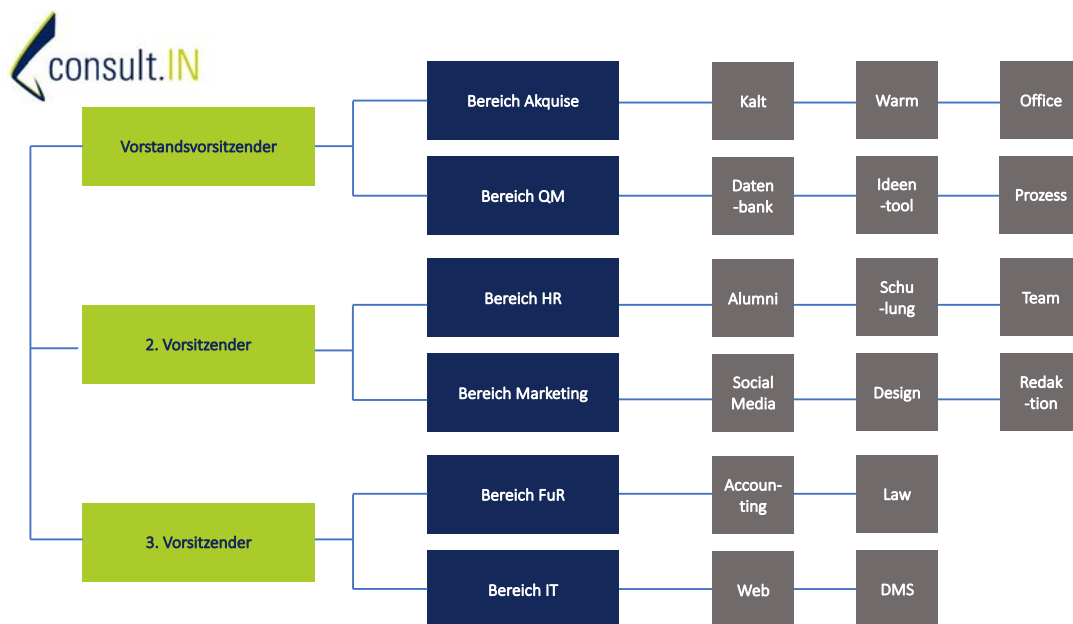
consult.IN

Vorstandsvorsitzender

Bereich Akquise

Kalt

Warm

Office

Bereich QM

Datenbank

Ideentool

Prozess

2. Vorsitzender

Bereich HR

Alumni

Schulung

Team

Bereich Marketing

Social Media

Design

Redaktion

3. Vorsitzender

Bereich FuR

Accounting

Law

Bereich IT

Web

DMS